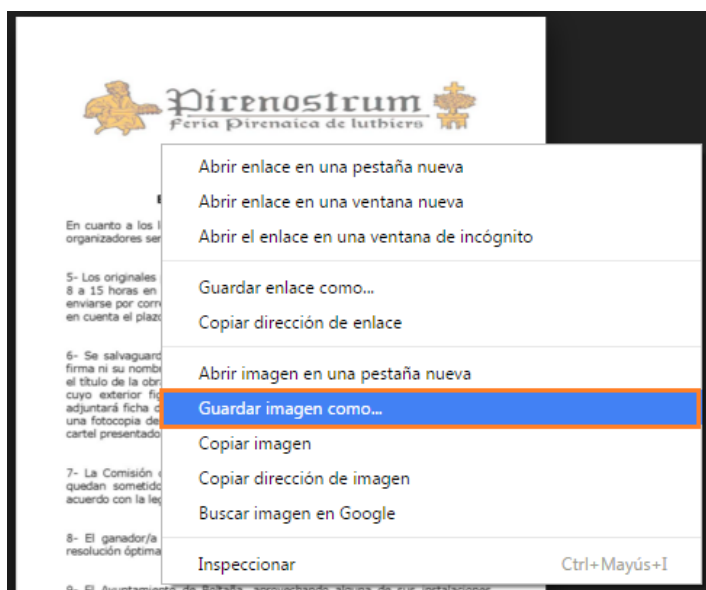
Pirenostrum
Feria Pirenaica de luthiers

En cuanto a los l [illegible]
organizadores ser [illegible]

5- Los originales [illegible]
8 a 15 horas en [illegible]
enviarse por corre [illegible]
en cuenta el plazo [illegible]

6- Se salvaguard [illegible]
firma ni su nombr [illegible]
el título de la obr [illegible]
cuyo exterior fi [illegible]
adjuntará ficha c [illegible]
una fotocopia de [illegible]
cartel presentado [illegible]

7- La Comisión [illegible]
quedan sometido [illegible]
acuerdo con la leg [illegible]

8- El ganador/a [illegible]
resolución óptima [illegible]

9- El Ayuntamiento de Boltaña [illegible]

Abrir enlace en una pestaña nueva
Abrir enlace en una ventana nueva
Abrir el enlace en una ventana de incógnito
Guardar enlace como...
Copiar dirección de enlace
Abrir imagen en una pestaña nueva
Guardar imagen como...
Copiar imagen
Copiar dirección de imagen
Buscar imagen en Google
Inspeccionar
Ctrl+Mayús+I